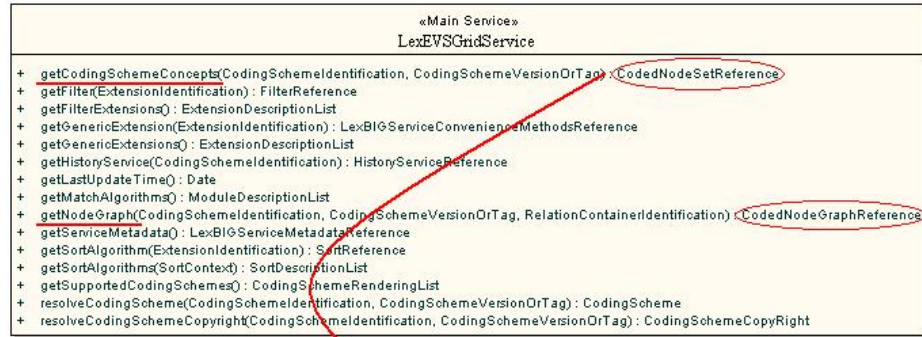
«Main Service»
LexEVSGridService

+ getCodingSchemeConcepts(CodingSchemeIdentification, CodingSchemeVersionOrTag) : CodedNodeSetReference
+ getFilter(ExtensionIdentification) : FilterReference
+ getFilterExtensions() : ExtensionDescriptionList
+ getGenericExtension(ExtensionIdentification) : LexBIGServiceConvenienceMethodsReference
+ getGenericExtensions() : ExtensionDescriptionList
+ getHistoryService(CodingSchemeIdentification) : HistoryServiceReference
+ getLastUpdateTime() : Date
+ getMatchAlgorithms() : ModuleDescriptionList
+ getNodeGraph(CodingSchemeIdentification, CodingSchemeVersionOrTag, RelationContainerIdentification) : CodedNodeGraphReference
+ getServiceMetadata() : LexBIGServiceMetadataReference
+ getSortAlgorithm(ExtensionIdentification) : SortReference
+ getSortAlgorithms(SortContext) : SortDescriptionList
+ getSupportedCodingSchemes() : CodingSchemeRenderingList
+ resolveCodingScheme(CodingSchemeIdentification, CodingSchemeVersionOrTag) : CodingScheme
+ resolveCodingSchemeCopyright(CodingSchemeIdentification, CodingSchemeVersionOrTag) : CodingSchemeCopyRight